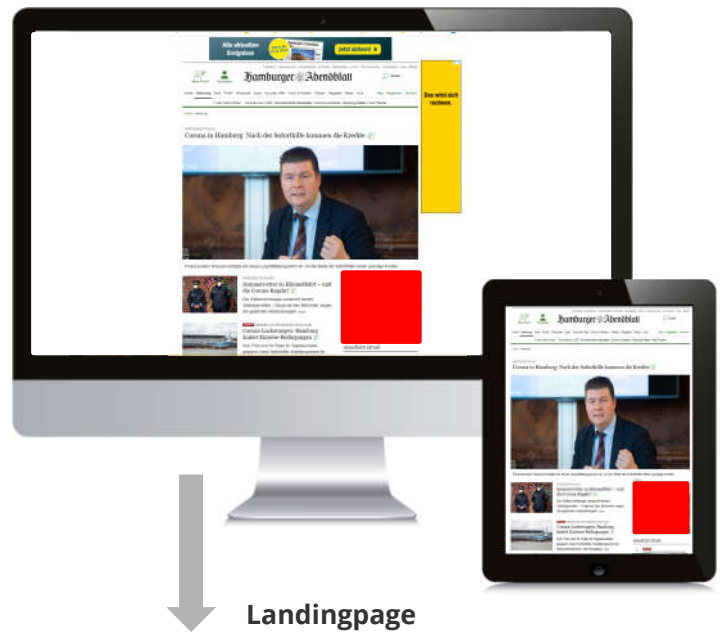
Alle aktuellen Ereignisse

Jetzt sichern!

Hamburger Abendblatt

Das wird sich rechnen.

Corona in Hamburg: Nach der Soforthilfe kommen die Kredite

Hamburger Abendblatt

Corona in Hamburg: Nach der Soforthilfe kommen die Kredite

Landingpage